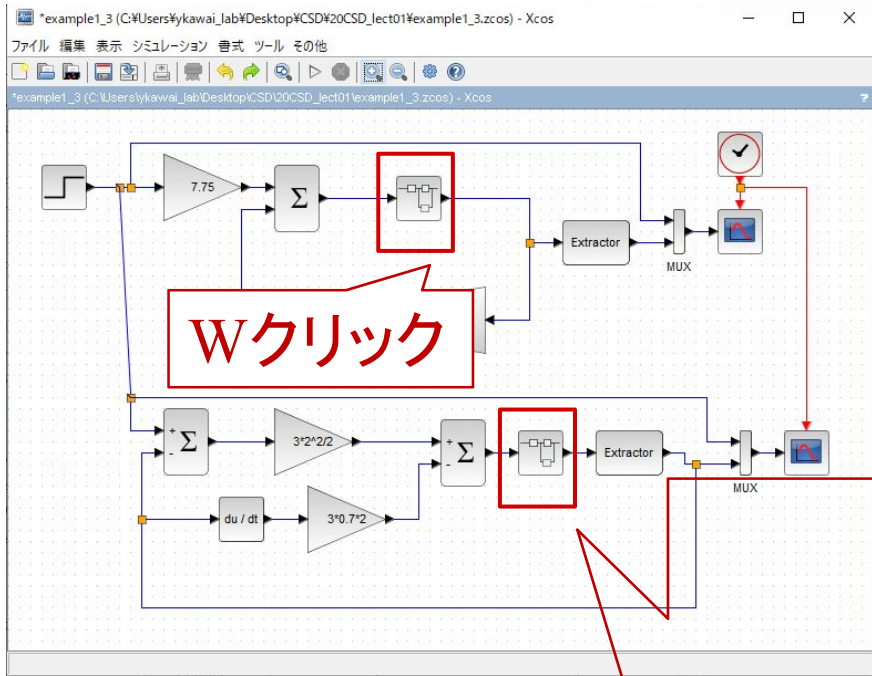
*example1_3 (C:¥Users¥ykawai_lab¥Desktop¥CSD¥20CSD_lect01¥example1_3.zcos) - Xcos

ファイル 編集 表示 シミュレーション 書式 ツール その他

*example1_3 (C:\Users\ykawai_lab\Desktop\CSD\20CSD_lect01\example1_3.zcos) - Xcos

7.75

$\Sigma$

Extractor

MUX

Wクリック

+
-
$\Sigma$

3*2^2/2

+
-
$\Sigma$

Extractor

MUX

du / dt

3*0.7*2